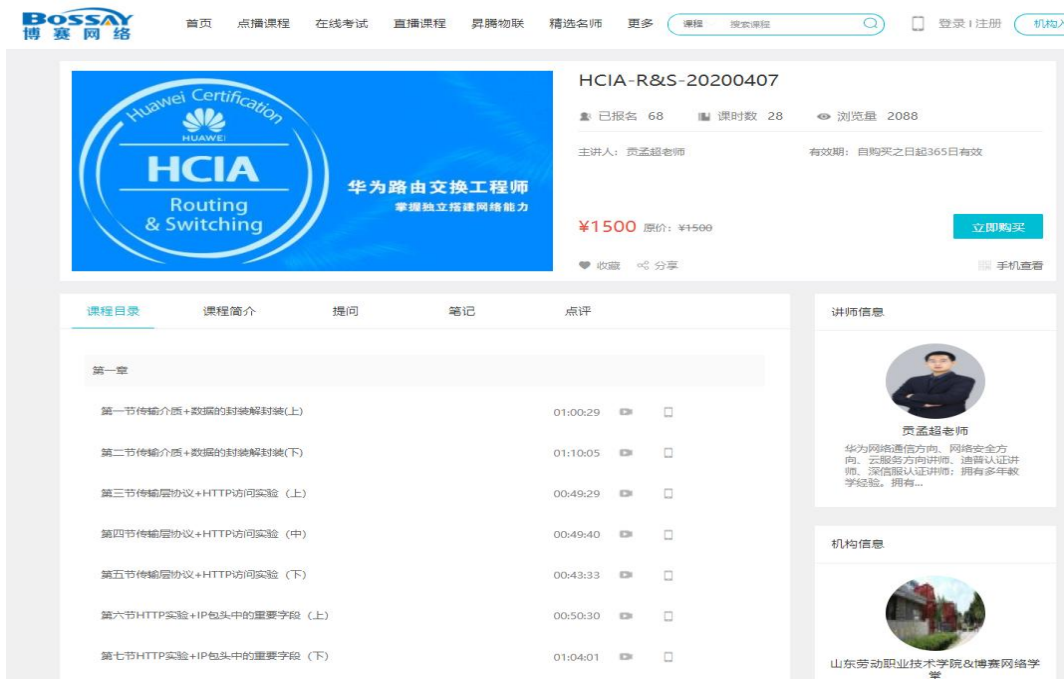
BOSSAY
博赛网络

首页 点播课程 在线考试 直播课程 昇腾物联 精选名师 更多 课程 搜索课程 登录 | 注册 机构入

Huawei Certification
HUAWEI
HCIA
Routing & Switching
华为路由交换工程师
掌握独立搭建网络能力

HCIA-R&S-20200407

已报名 68 课时数 28 浏览量 2088

主讲人：贡孟超老师 有效期：自购买之日起365日有效

¥1500 原价：¥1500

立即购买

收藏 分享 手机查看

课程目录 课程简介 提问 笔记 点评

第一章

第一节传输介质+数据的封装解封装(上) 01:00:29

第二节传输介质+数据的封装解封装(下) 01:10:05

第三节传输层协议+HTTP访问实验（上） 00:49:29

第四节传输层协议+HTTP访问实验（中） 00:49:40

第五节传输层协议+HTTP访问实验（下） 00:43:33

第六节HTTP实验+IP包头中的重要字段（上） 00:50:30

第七节HTTP实验+IP包头中的重要字段（下） 01:04:01

讲师信息

贡孟超老师
华为网络通信方向、网络安全方向、云服务方向讲师、迪普认证讲师、深信服认证讲师；拥有多年教学经验。拥有...

机构信息

山东劳动职业技术学院&博赛网络学
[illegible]